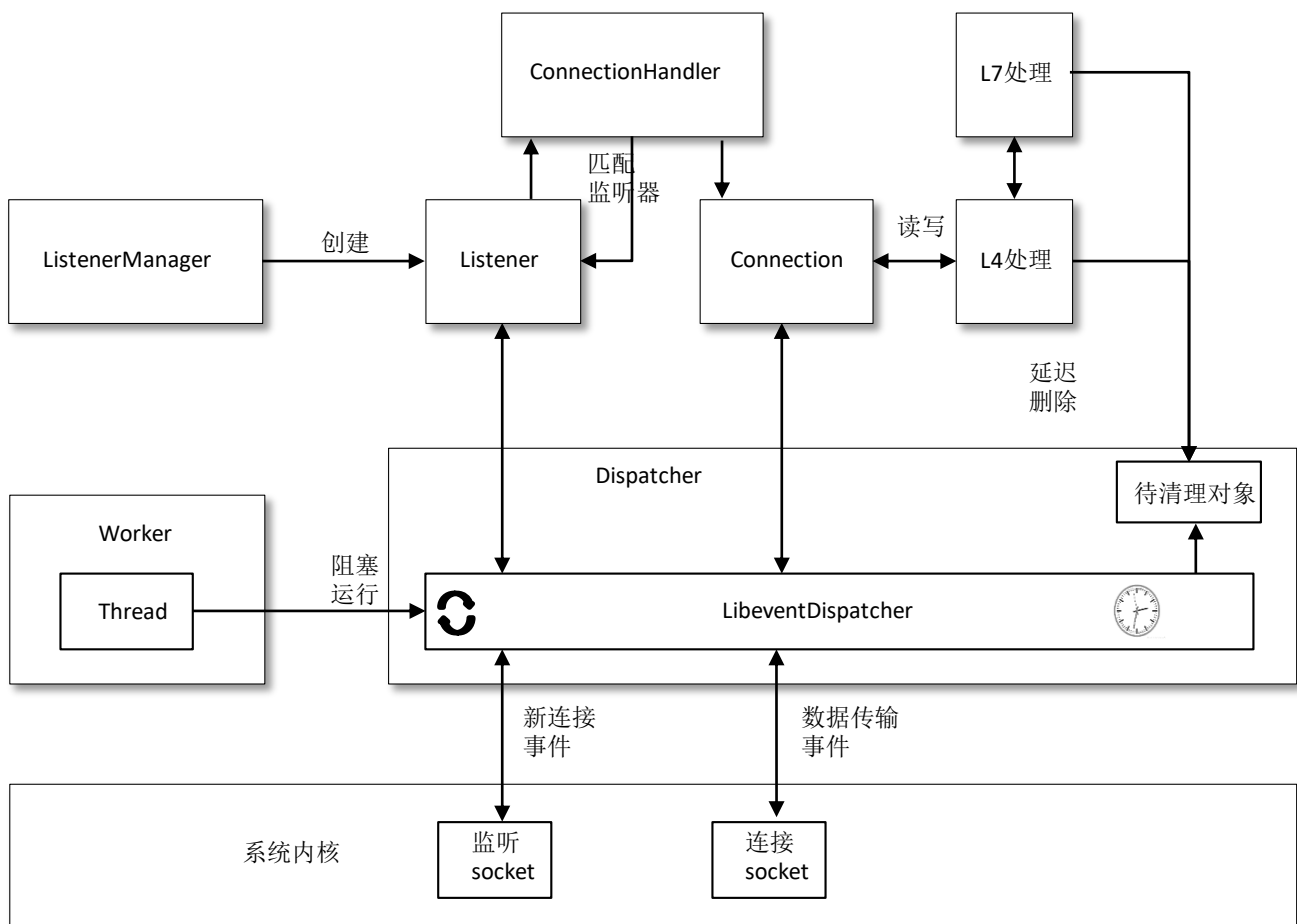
ConnectionHandler

L7处理

匹配
监听器

ListenerManager

创建

Listener

Connection

读写

L4处理

延迟
删除

Dispatcher

待清理对象

Worker

Thread

阻塞
运行

LibeventDispatcher

新连接
事件

数据传输
事件

系统内核

监听
socket

连接
socket